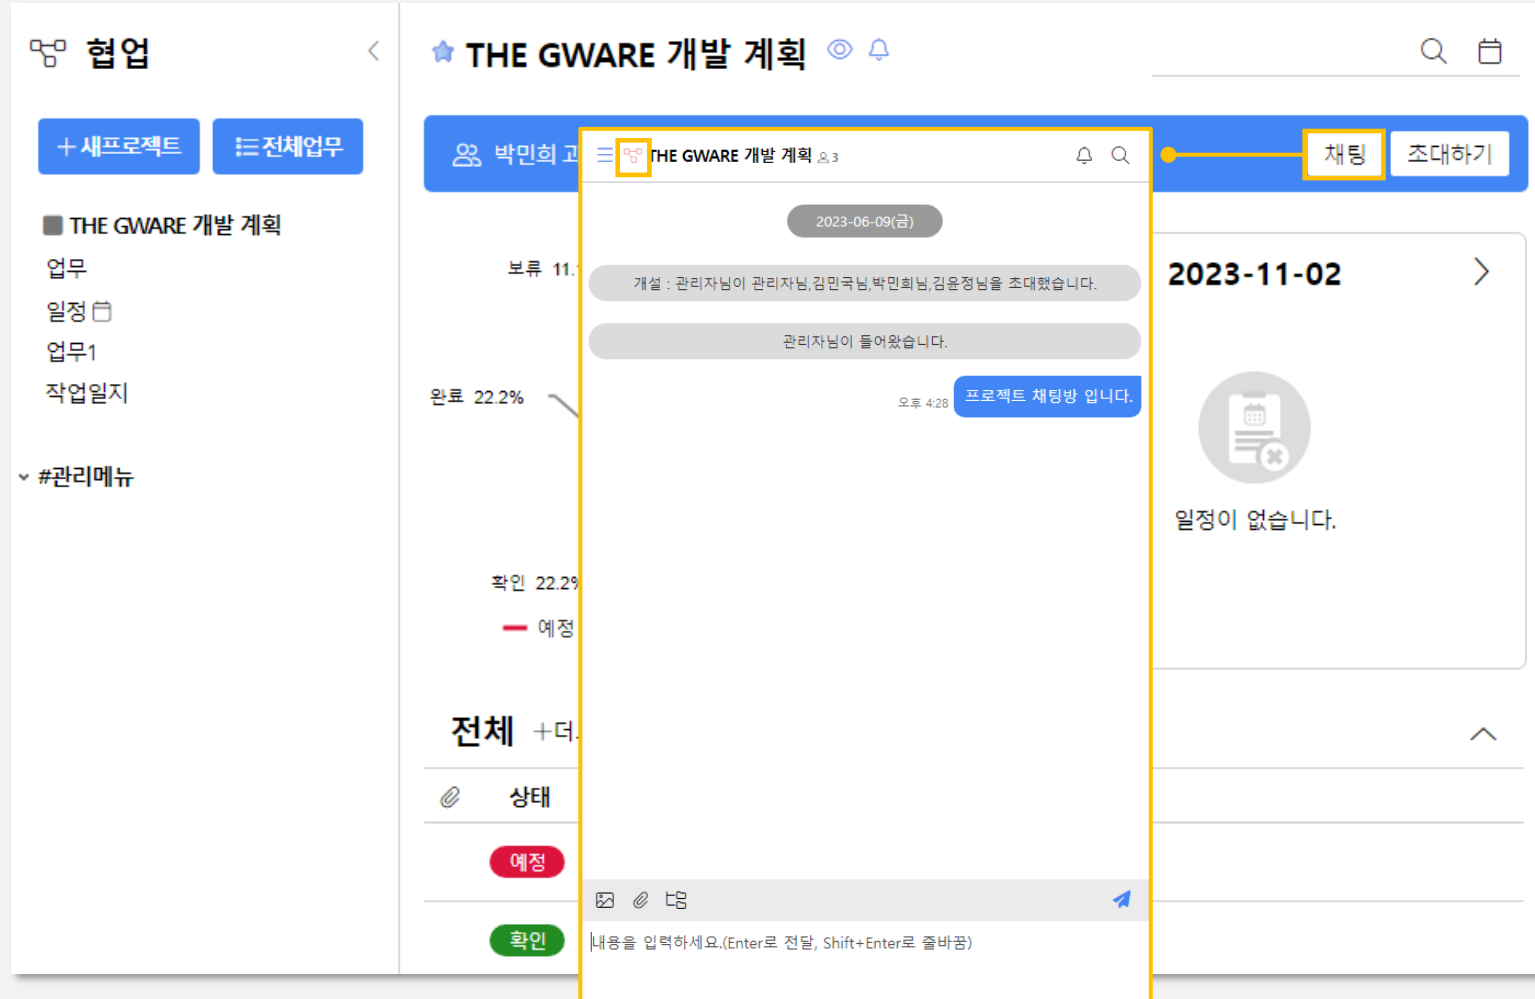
협업

+새프로젝트
전체업무

THE GWARE 개발 계획
업무
일정
업무1
작업일지

#관리메뉴

THE GWARE 개발 계획

박민희 고

채팅
조대하기

보류 11.

완료 22.2%

확인 22.2%

예정

전체 +더

상태

예정

확인

THE GWARE 개발 계획 3

2023-06-09(금)

개설 : 관리자님이 관리자님,김민국님,박민희님,김윤정님을 초대했습니다.

관리자님이 들어왔습니다.

오후 4:28
프로젝트 채팅방 입니다.

내용을 입력하세요.(Enter로 전달, Shift+Enter로 줄바꿈)

2023-11-02

일정이 없습니다.